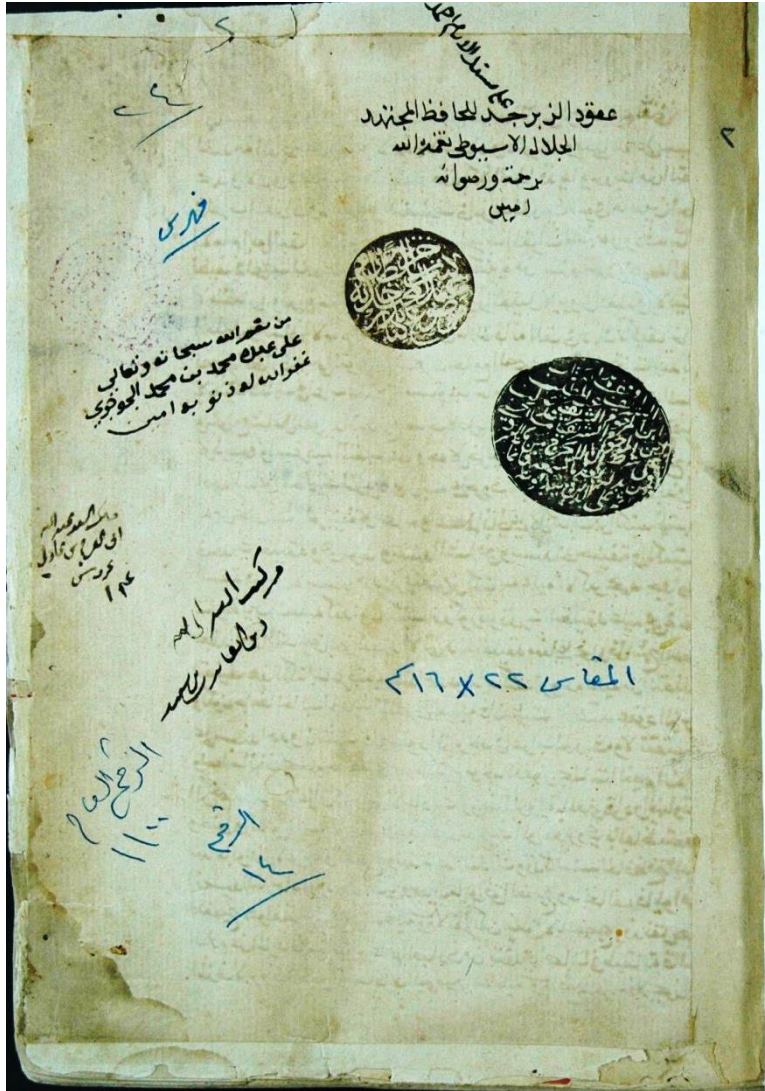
عقود الزبرجد على مسند الامام احمد
للحافظ المجتهد
الجلال الاسيوطي تغمده الله
برحمة ورضوانه
امين

٤٢

فهرس

من نعم الله سبحانه وتعالى
على عبده محمد بن محمد الجوهري
غفر الله له ذنوبه امين

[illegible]
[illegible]
١٢٤

مركز البحث العلمي
واحياء التراث الاسلامي

المقاس ٢٢ × ١٦ سم

الرقم العام
١١

الرقم
١٤

٢